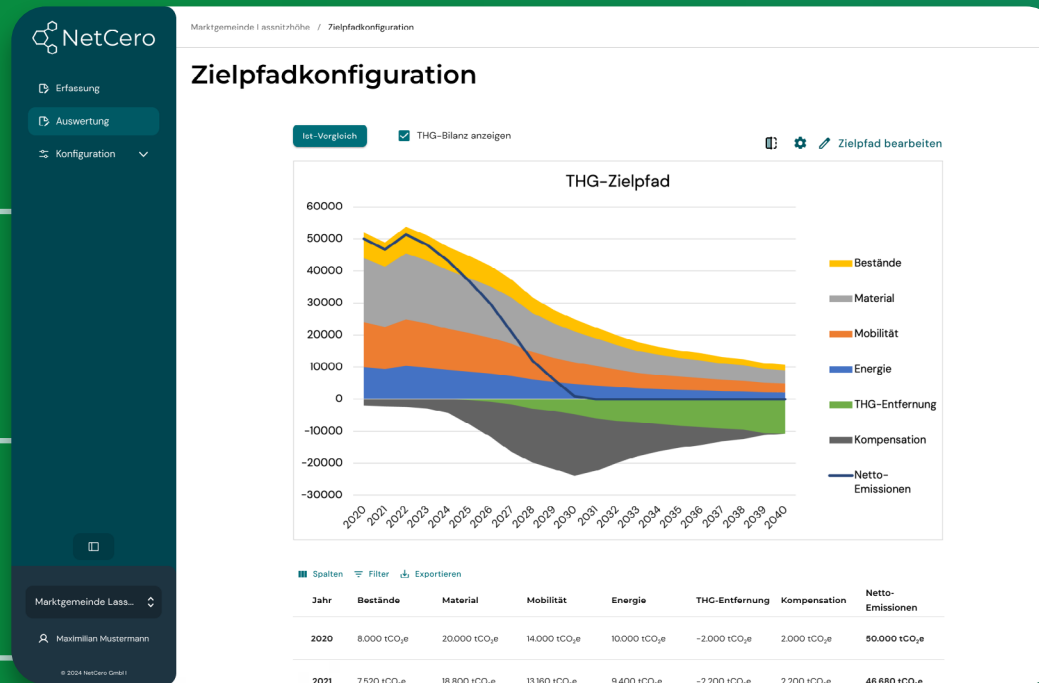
NetCero

Erfassung

Auswertung

Konfiguration

Marktgemeinde Lass...

Maximilian Mustermann

© 2024 NetCero GmbH

Marktgemeinde Lassnitzhöhe / Zielpfadkonfiguration

Zielpfadkonfiguration

Ist-Vergleich

THG-Bilanz anzeigen

Zielpfad bearbeiten

THG-Zielpfad

60000
50000
40000
30000
20000
10000
0
-10000
-20000
-30000

2020 2021 2022 2023 2024 2025 2026 2027 2028 2029 2030 2031 2032 2033 2034 2035 2036 2037 2038 2039 2040

Bestände
Material
Mobilität
Energie
THG-Entfernung
Kompensation
Netto-Emissionen

Spalten Filter Exportieren

| Jahr | Bestände | Material | Mobilität | Energie | THG-Entfernung | Kompensation | Netto-Emissionen |
|---|---|---|---|---|---|---|---|
| 2020 | 8.000 $tCO_2e$ | 20.000 $tCO_2e$ | 14.000 $tCO_2e$ | 10.000 $tCO_2e$ | -2.000 $tCO_2e$ | 2.000 $tCO_2e$ | 50.000 $tCO_2e$ |
| 2021 | 7.520 $tCO_2e$ | 18.800 $tCO_2e$ | 13.160 $tCO_2e$ | 9.400 $tCO_2e$ | -2.200 $tCO_2e$ | 2.200 $tCO_2e$ | 46.680 $tCO_2e$ |